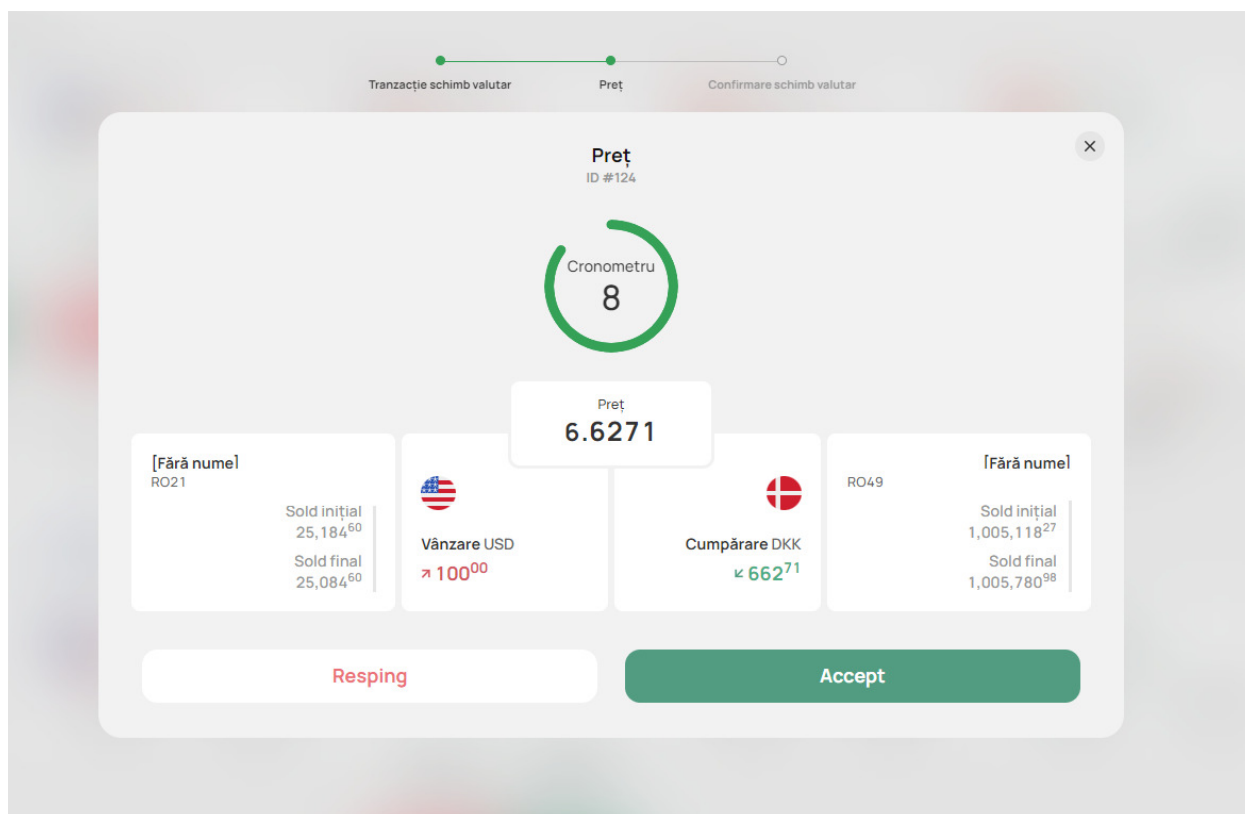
Tranzacție schimb valutar
Preț
Confirmare schimb valutar

Preț
ID #124

×

Cronometru
8

Preț
6.6271

[Fără nume]
RO21
Sold inițial
25,184$^{60}$
Sold final
25,084$^{60}$

Vânzare USD
↗ 100$^{00}$

Cumpărare DKK
↙ 662$^{71}$

[Fără nume]
RO49
Sold inițial
1,005,118$^{27}$
Sold final
1,005,780$^{98}$

Resping

Accept